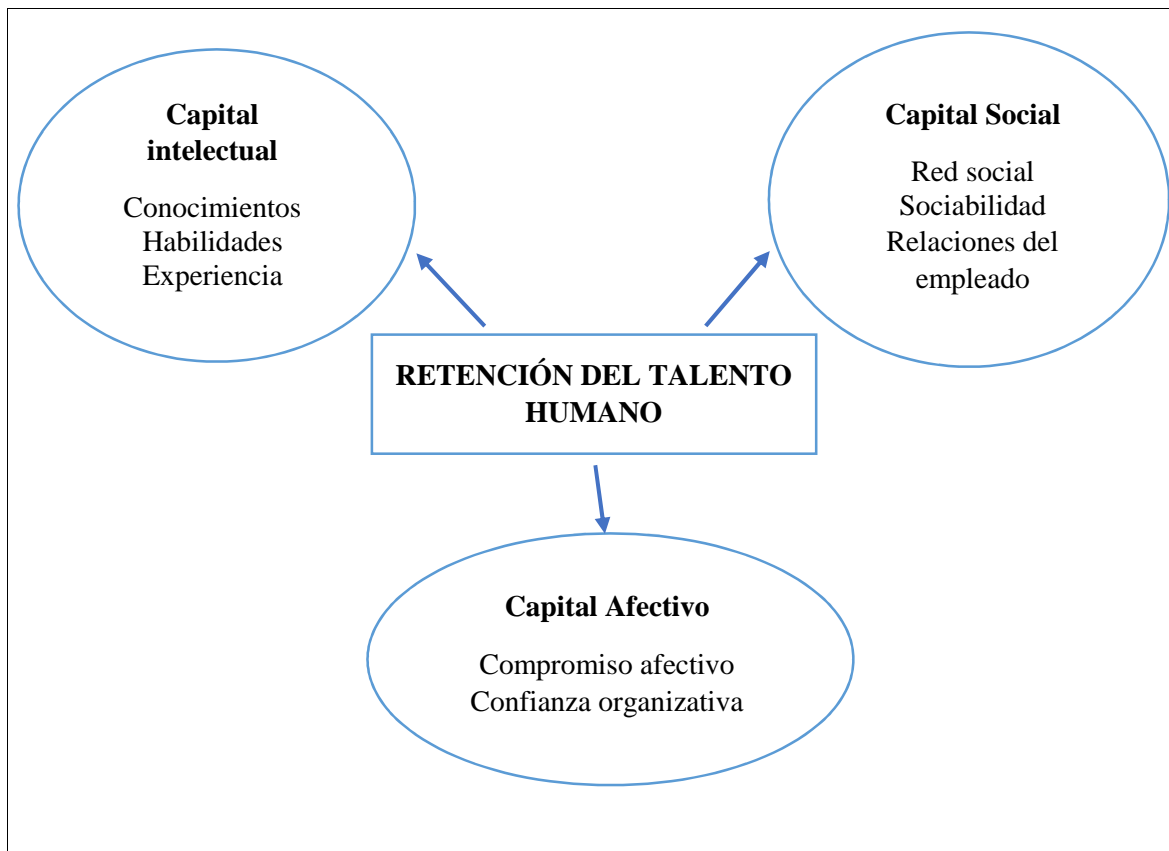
Capital intelectual

Conocimientos
Habilidades
Experiencia

Capital Social

Red social
Sociabilidad
Relaciones del empleado

RETENCIÓN DEL TALENTO HUMANO

Capital Afectivo

Compromiso afectivo
Confianza organizativa